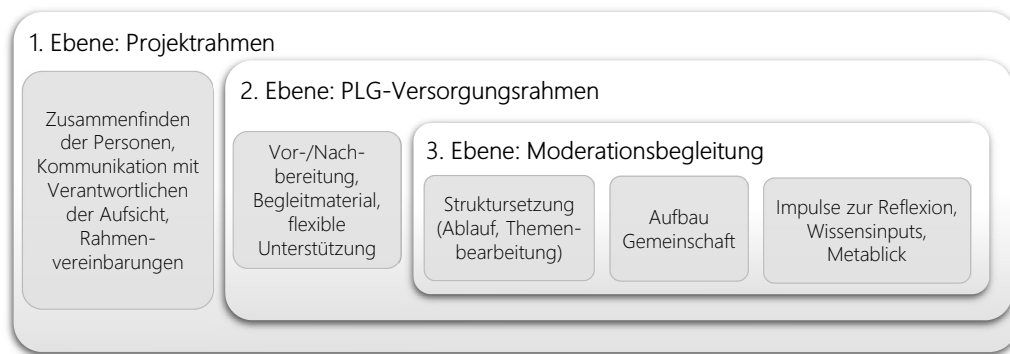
1. Ebene: Projektrahmen

Zusammenfinden der Personen, Kommunikation mit Verantwortlichen der Aufsicht, Rahmenvereinbarungen

2. Ebene: PLG-Versorgungsrahmen

Vor-/Nachbereitung, Begleitmaterial, flexible Unterstützung

3. Ebene: Moderationsbegleitung

Struktursetzung (Ablauf, Themenbearbeitung)

Aufbau Gemeinschaft

Impulse zur Reflexion, Wissensinputs, Metablick